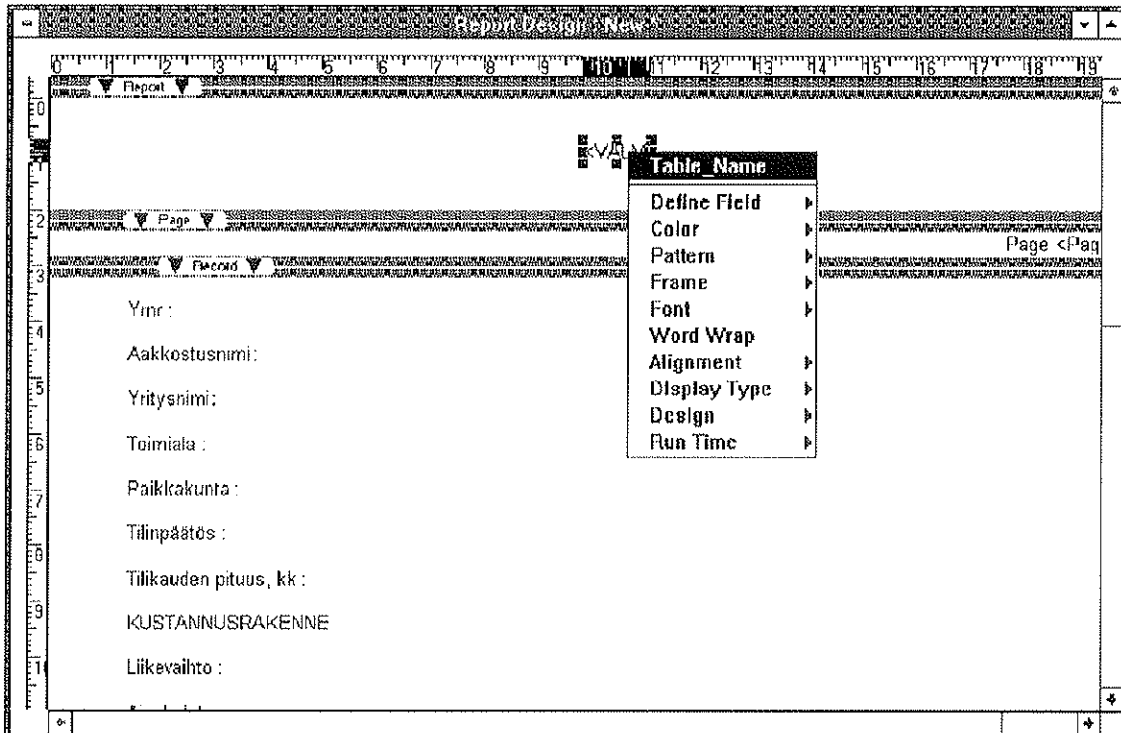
Report Design: New

0 1 2 3 4 5 6 7 8 9 10 11 12 13 14 15 16 17 18 19

Report

<VA

Table_Name

Define Field
Color
Pattern
Frame
Font
Word Wrap
Alignment
Display Type
Design
Run Time

Page

Page <Pag

Record

Ymr :

Aakkostusnimi :

Yritysnimi :

Toimiala :

Paikkakunta :

Tilinpäätös :

Tilikauden pituus, kk :

KUSTANNUSRAKENNE

Liikevaihto :

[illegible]